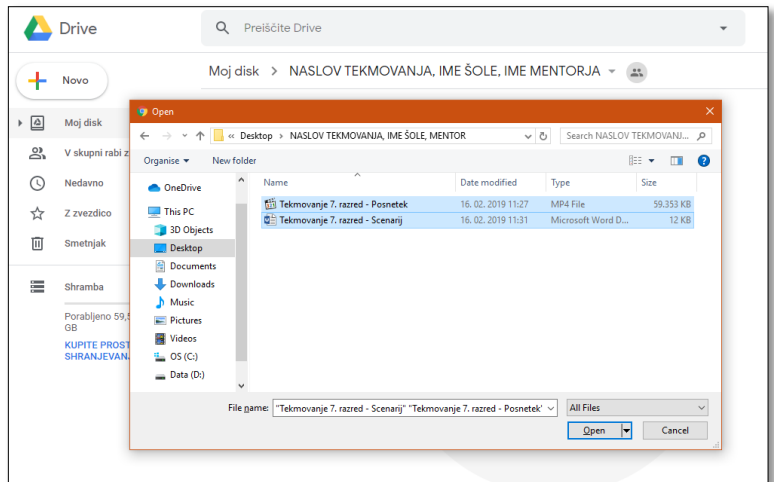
Drive

Preiščite Drive

Novo

Moj disk > NASLOV TEKMOVANJA, IME ŠOLE, IME MENTORJA

Moj disk
V skupni rabi z
Nedavno
Z zvezdico
Smetnjak
Shramba
Porabljeno 59,5 GB
KUPITE PROST SHRANJEVAN

Open

« Desktop > NASLOV TEKMOVANJA, IME ŠOLE, MENTOR

Search NASLOV TEKMOVANJ...

Organise ▾ New folder

OneDrive
This PC
3D Objects
Desktop
Documents
Downloads
Music
Pictures
Videos
OS (C:)
Data (D:)

| Name | Date modified | Type | Size |
|---|---|---|---|
| Tekmovanje 7. razred - Posnetek | 16. 02. 2019 11:27 | MP4 File | 59.353 KB |
| Tekmovanje 7. razred - Scenarij | 16. 02. 2019 11:31 | Microsoft Word D... | 12 KB |

File name: "Tekmovanje 7. razred - Scenarij" "Tekmovanje 7. razred - Posnetek"

All Files

Open

Cancel